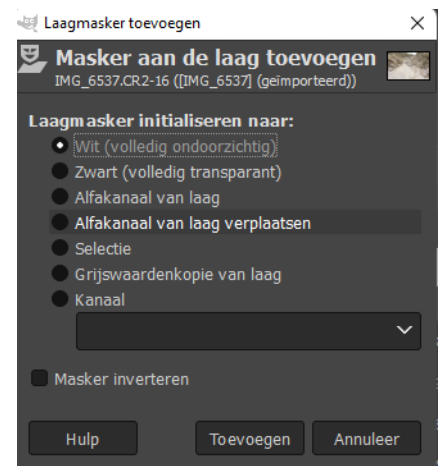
Laagmasker toevoegen

Masker aan de laag toevoegen
IMG_6537.CR2-16 ([IMG_6537] (geïmporteerd))

Laagmasker initialiseren naar:
Wit (volledig ondoorzichtig)
Zwart (volledig transparant)
Alfakanaal van laag
Alfakanaal van laag verplaatsen
Selectie
Grijswaardenkopie van laag
Kanaal

Masker inverteren

Hulp
Toevoegen
Annuleer